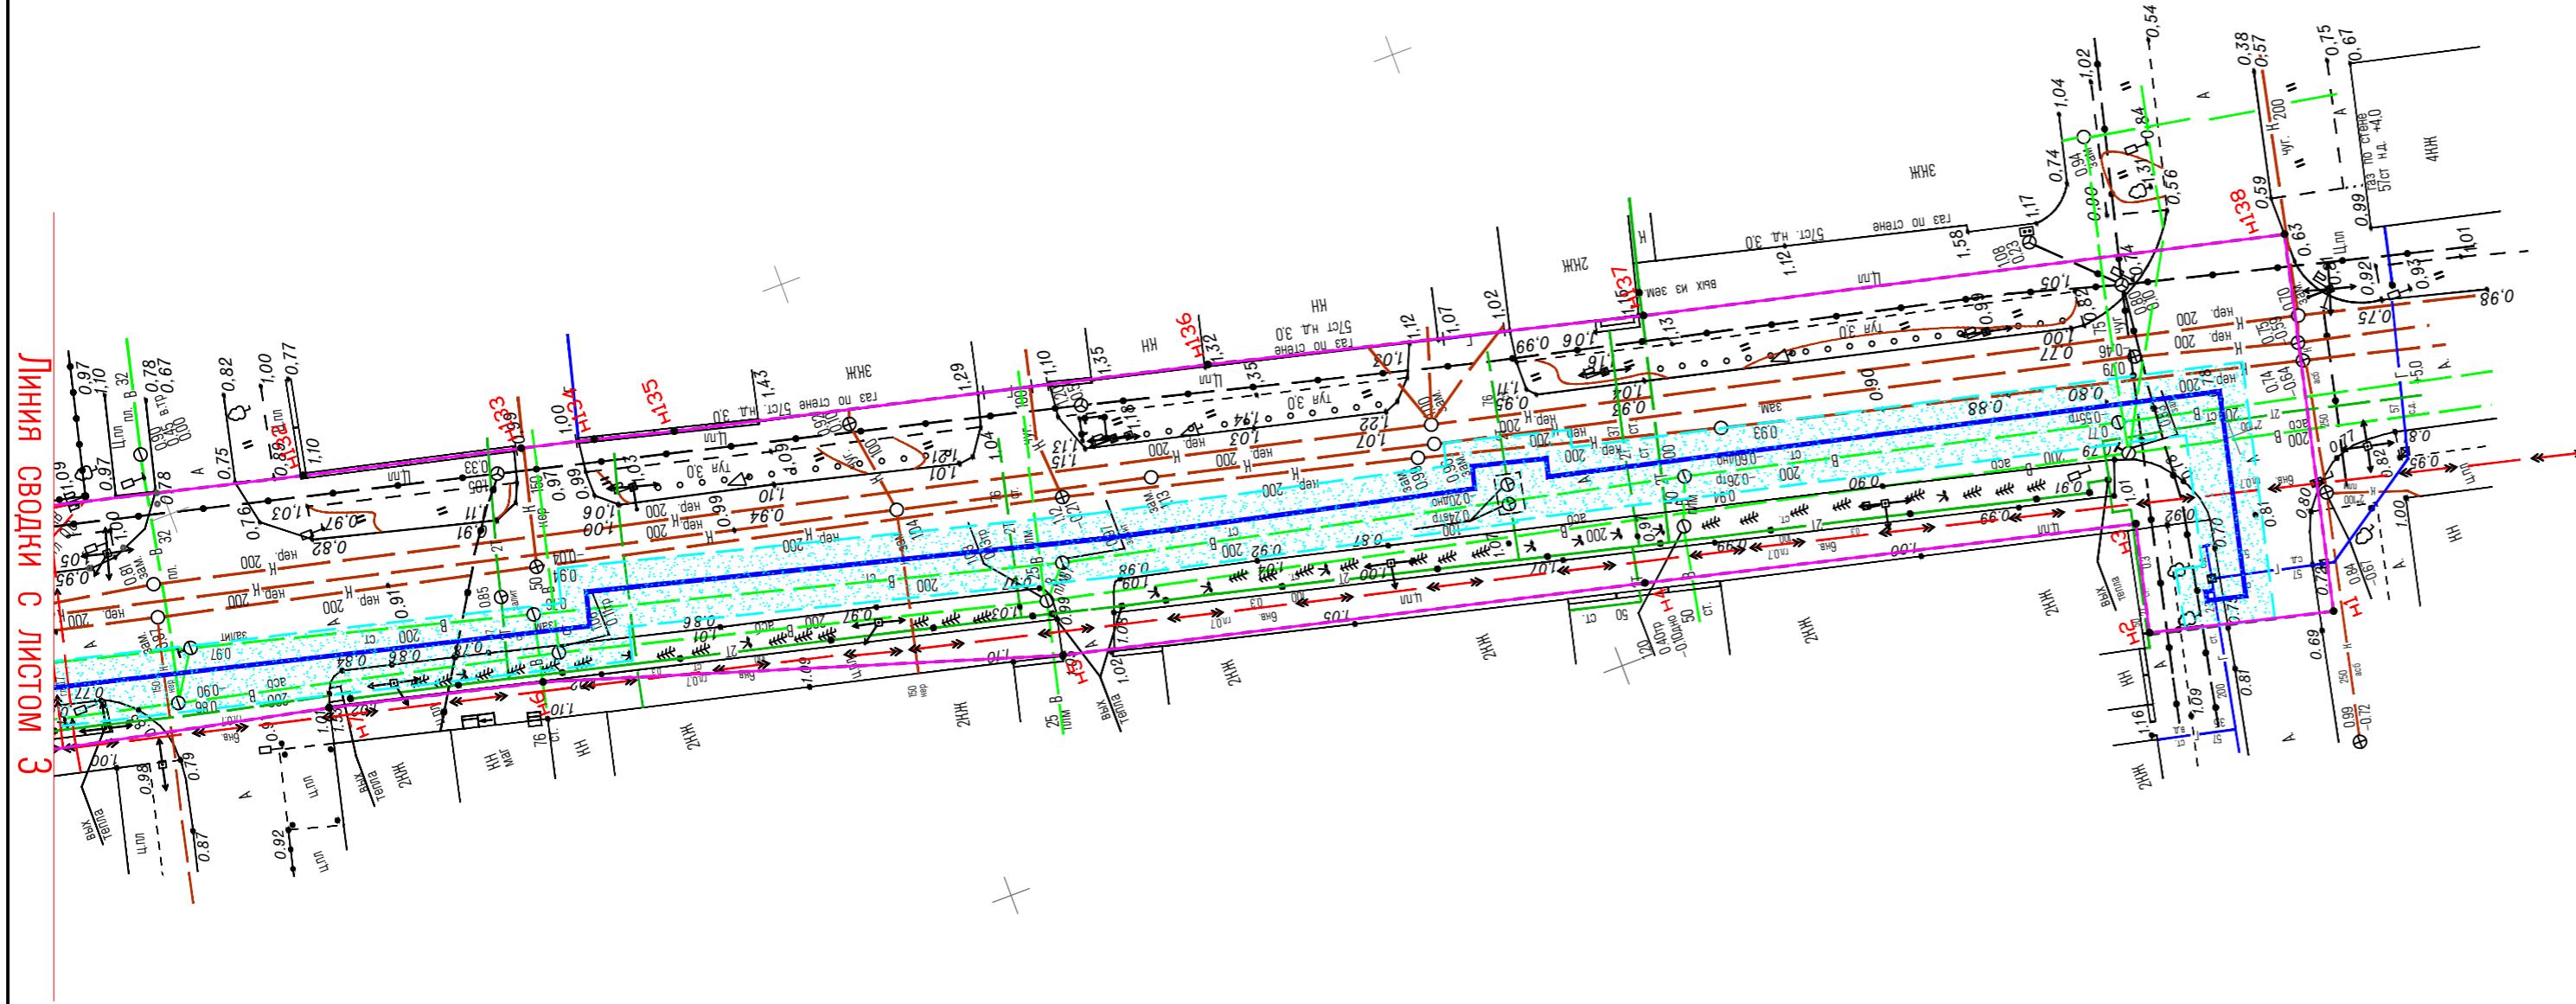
Линия сводки с листом 3

Н132
Н133
Н134
Н135
Н136
Н137
Н138
Н1
Н2
Н3
Н4
Н5
Н6
Н7

газ по стене 5ГСТ н.д. 3,0
газ по стене 5ГСТ н.д. 3,0
газ по стене 5ГСТ н.д. 3,0
газ по стене 5ГСТ н.д. +4,0

2КЖ
3КЖ
4КЖ
2НЖ
НН

Цпл
вых из зем
вых тепла
нер. 200
Н 200
ТУА 3,0
зам.
чуг.
асб
бнв
ст
пл.
зем

0,97
1,10
0,78
0,67
0,82
1,00
0,77
1,43
1,29
1,10
1,35
1,32
1,12
1,07
1,02
1,15
1,13
1,58
1,17
1,04
1,02
0,54
0,38
0,57
0,75
0,67
0,74
0,94
0,84
0,56
0,59
0,63
0,99
1,01
0,92
0,93
0,98
0,75
0,70
0,74
0,80
0,81
1,00
0,69
0,99
-0,72
0,87
0,92
0,79
0,98
1,09
0,95
0,91
1,07
1,02
1,16
1,09
0,87
1,05
1,00
0,93
0,88
0,80
0,91
0,99
0,97
0,82
1,03
1,06
0,94
1,10
1,01
1,21
1,07
1,22
1,03
1,94
1,13
0,86
0,96
0,78
0,72
0,87
0,92
0,98
1,04
1,07
0,99
1,06
1,13
1,09
0,86
0,85
1,09
1,00
0,74
0,95
0,77
0,90
0,60
0,26
0,40
-0,10